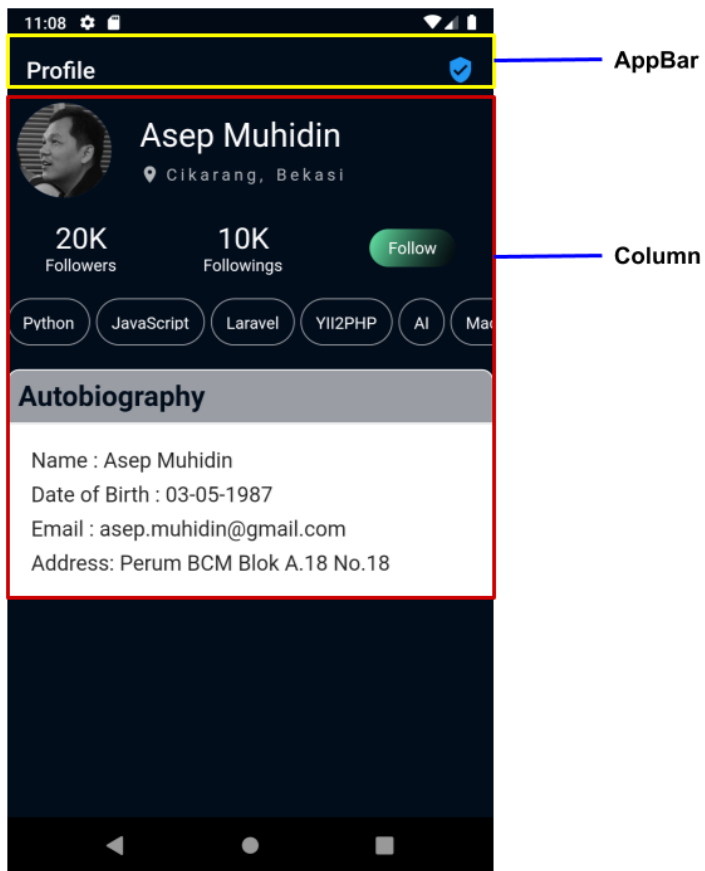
11:08

Profile

AppBar

Asep Muhidin

Cikarang, Bekasi

20K
Followers

10K
Followings

Follow

Column

Python JavaScript Laravel YII2PHP AI Ma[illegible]

Autobiography

Name : Asep Muhidin
Date of Birth : 03-05-1987
Email : asep.muhidin@gmail.com
Address: Perum BCM Blok A.18 No.18